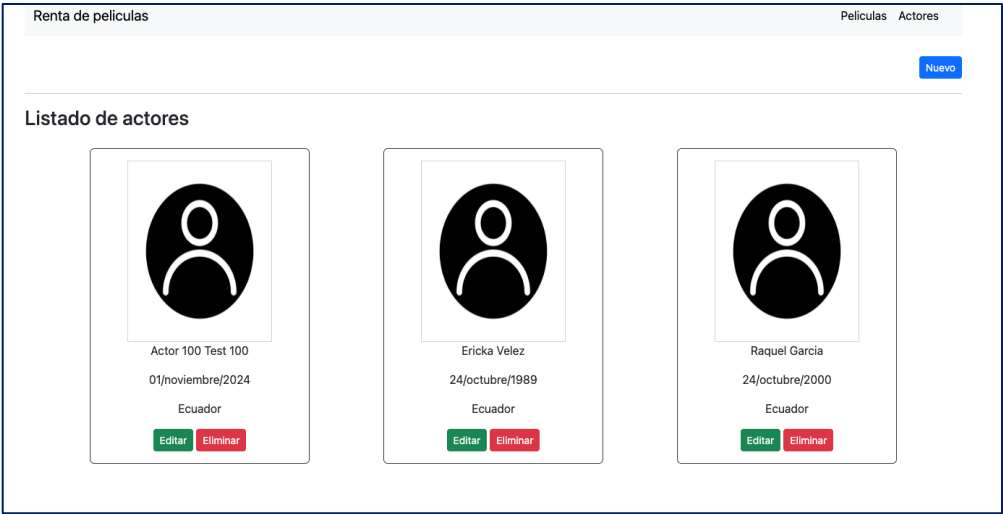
Renta de peliculas

Peliculas Actores

Nuevo

Listado de actores

Actor 100 Test 100

01/noviembre/2024

Ecuador

Editar Eliminar

Ericka Velez

24/octubre/1989

Ecuador

Editar Eliminar

Raquel Garcia

24/octubre/2000

Ecuador

Editar Eliminar